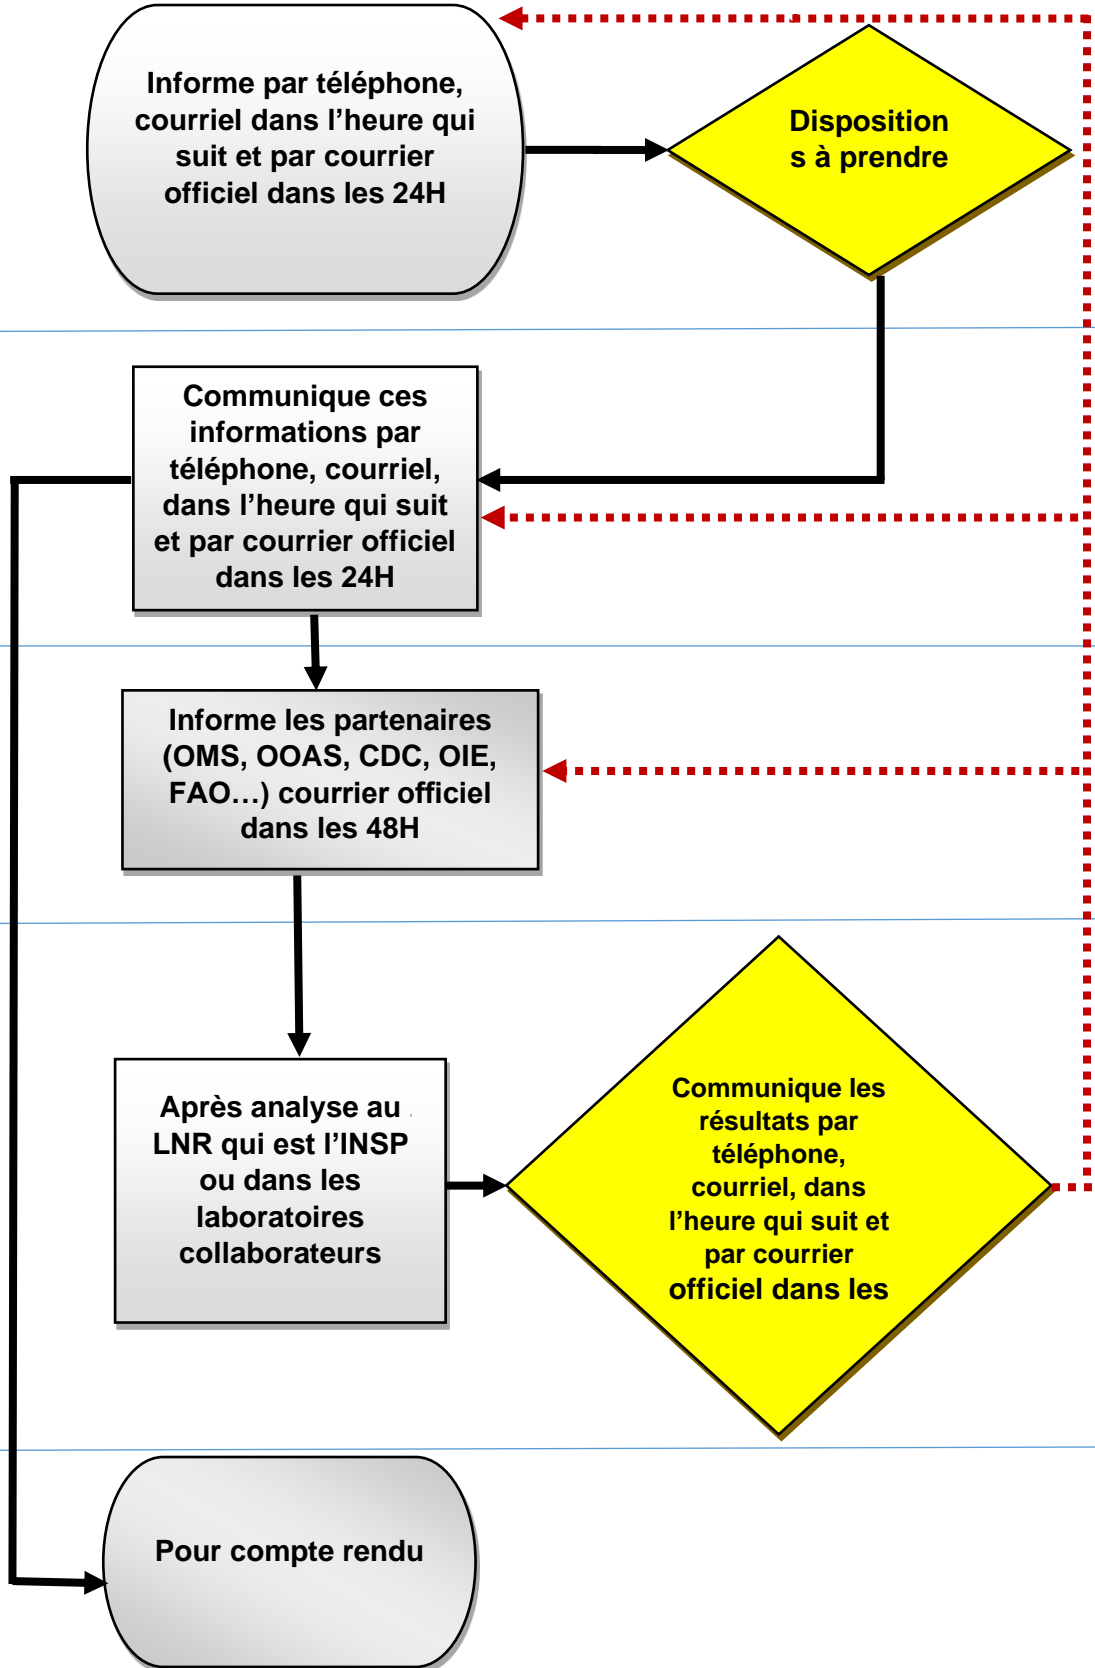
Informe par téléphone, courriel dans l’heure qui suit et par courrier officiel dans les 24H

Disposition s à prendre

Communique ces informations par téléphone, courriel, dans l’heure qui suit et par courrier officiel dans les 24H

Informe les partenaires (OMS, OOAS, CDC, OIE, FAO…) courrier officiel dans les 48H

Après analyse au LNR qui est l’INSP ou dans les laboratoires collaborateurs

Communique les résultats par téléphone, courriel, dans l’heure qui suit et par courrier officiel dans les

Pour compte rendu